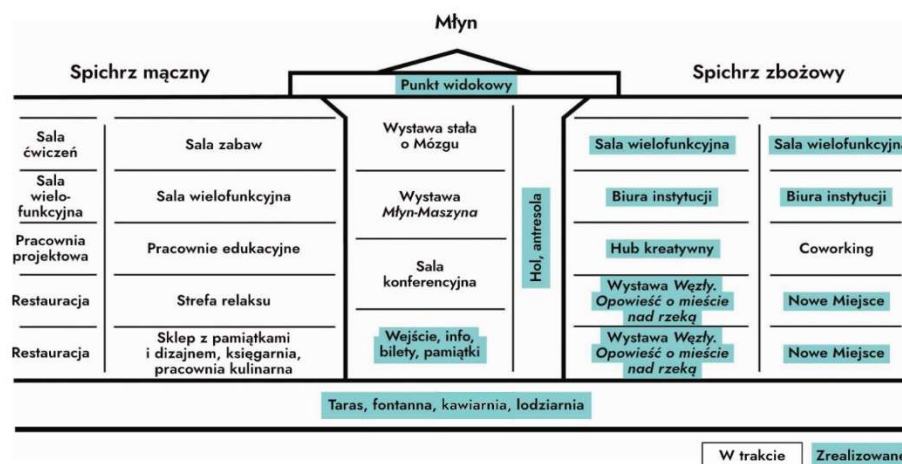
Młyn

Spichrz mączny

Punkt widokowy

Spichrz zbożowy

Sala ćwiczeń

Sala zabaw

Wystawa stała o Mózgu

Sala wielofunkcyjna

Sala wielofunkcyjn

Sala wielofunkcyjna

Sala wielofunkcyjna

Wystawa *Młyn-Maszyna*

Biura instytucji

Biura instytucji

Pracownia projektowa

Pracownie edukacyjne

Hol, antresola

Hub kreatywny

Coworking

Sala konferencyjna

Restauracja

Strefa relaksu

Wystawa *Węzły. Opowieść o mieście nad rzeką*

Nowe Miejsce

Restauracja

Sklep z pamiątkami i dizajnem, księgarnia, pracownia kulinarna

Wejście, info, bilety, pamiątki

Wystawa *Węzły. Opowieść o mieście nad rzeką*

Nowe Miejsce

Taras, fontanna, kawiarnia, lodziarnia

W trakcie

Zrealizowane